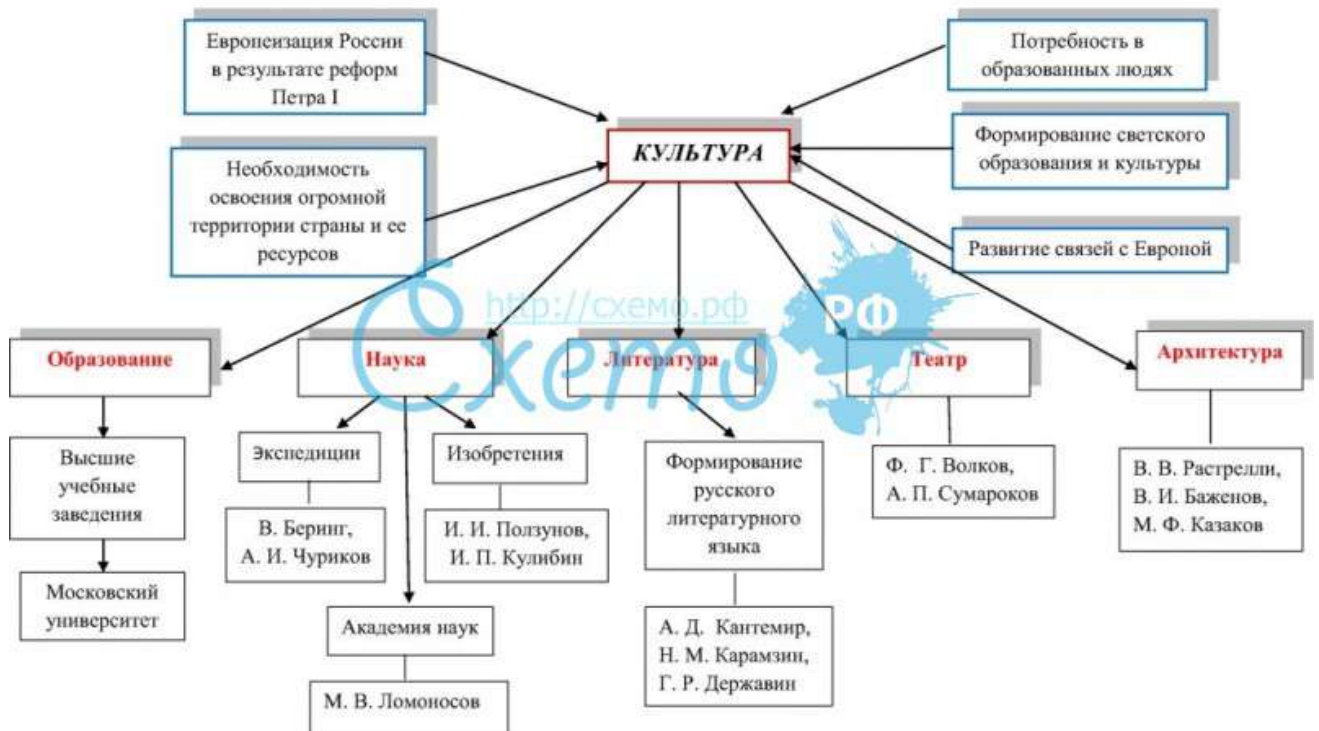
Европеизация России в результате реформ Петра I

Потребность в образованных людях

КУЛЬТУРА

Необходимость освоения огромной территории страны и ее ресурсов

Формирование светского образования и культуры

Развитие связей с Европой

http://схемо.рф

Схемо РФ

Образование

Наука

Литература

Театр

Архитектура

Высшие учебные заведения

Московский университет

Экспедиции

Изобретения

В. Беринг, А. И. Чуриков

И. И. Ползунов, И. П. Кулибин

Академия наук

М. В. Ломоносов

Формирование русского литературного языка

А. Д. Кантемир, Н. М. Карамзин, Г. Р. Державин

Ф. Г. Волков, А. П. Сумароков

В. В. Растрелли, В. И. Баженов, М. Ф. Казаков